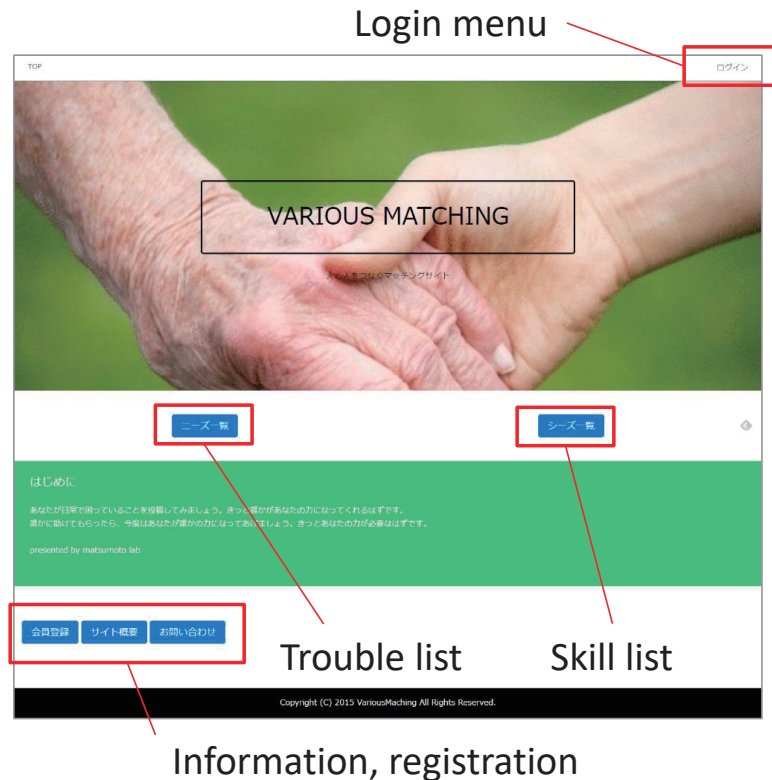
Login menu

TOP

ログイン

VARIOUS MATCHING

人々をつなぐマッチングサイト

ニーズ一覧

シーズ一覧

はじめに

あなたが日常で困っていることを投稿してみましょう。きっと誰かがあなたの力になってくれるはずです。
誰かに助けてもらったら、今度はあなたが誰かの力になってあげましょう。きっとあなたの力が必要はずです。

presented by matsumoto lab

会員登録 サイト概要 お問い合わせ

Trouble list

Skill list

Copyright (C) 2015 VariousMaching All Rights Reserved.

Information, registration